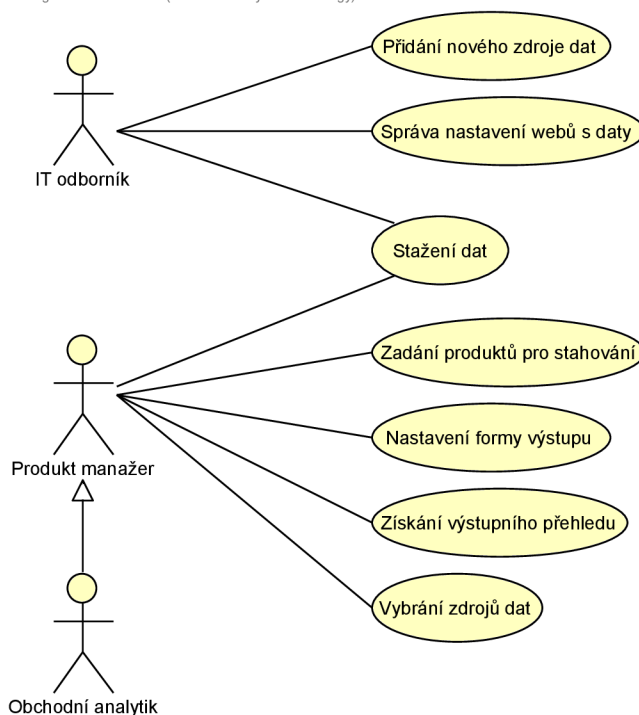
Přidání nového zdroje dat

Správa nastavení webů s daty

IT odborník

Stažení dat

Zadání produktů pro stahování

Produkt manažer

Nastavení formy výstupu

Získání výstupního přehledu

Vybrání zdrojů dat

Obchodní analytik